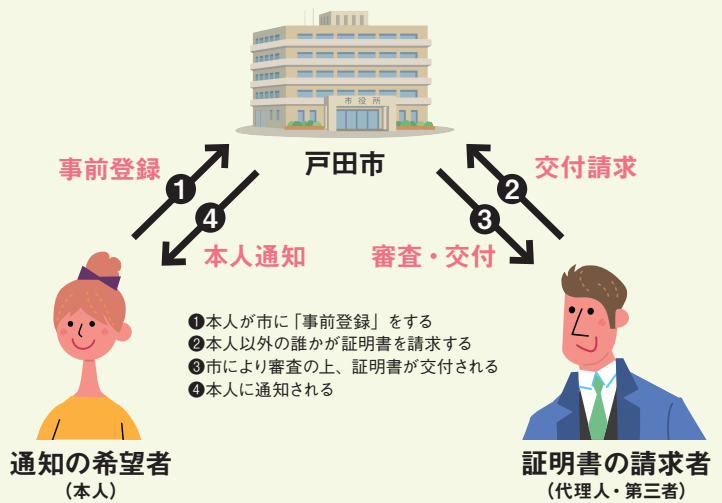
市役所

戸田市

事前登録

❶

❹

本人通知

交付請求

❷

❸

審査・交付

❶本人が市に「事前登録」をする
❷本人以外の誰かが証明書を請求する
❸市により審査の上、証明書が交付される
❹本人に通知される

通知の希望者
（本人）

証明書の請求者
（代理人・第三者）